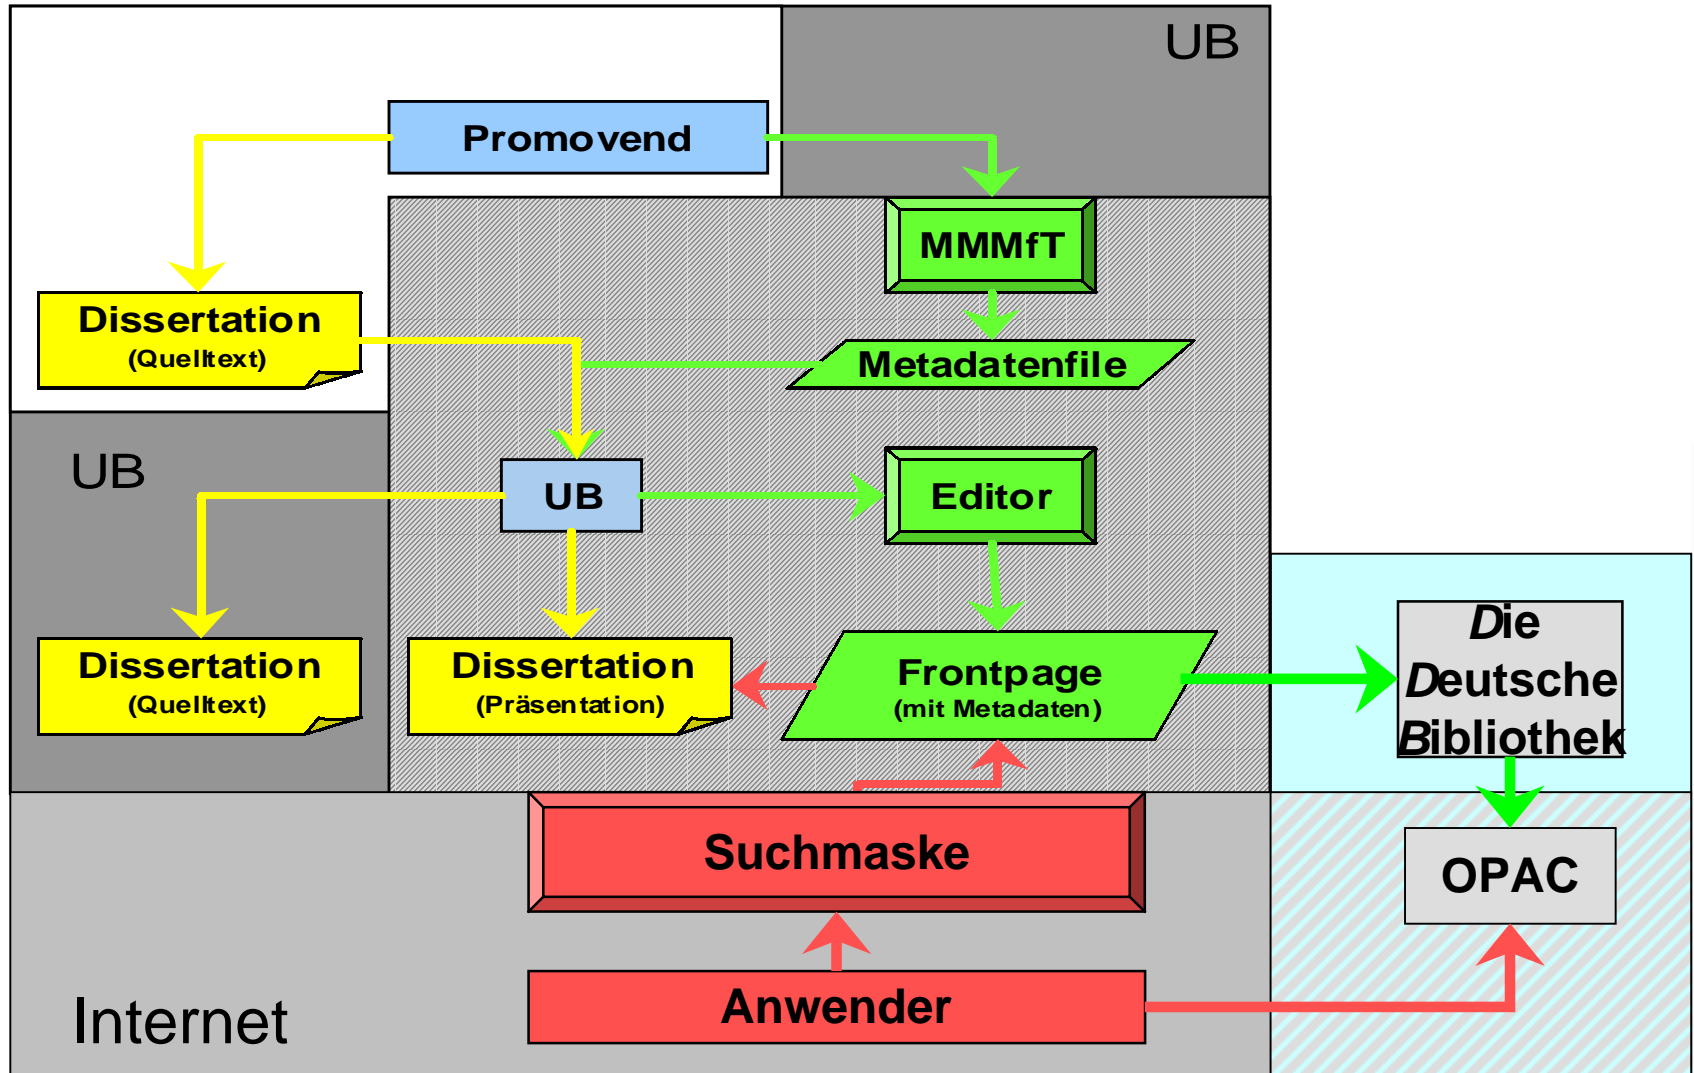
UB

Promovend

MMMfT

Dissertation
(Quelltext)

Metadatenfile

UB

UB

Editor

Dissertation
(Quelltext)

Dissertation
(Präsentation)

Frontpage
(mit Metadaten)

Die
Deutsche
Bibliothek

Suchmaske

OPAC

Internet

Anwender